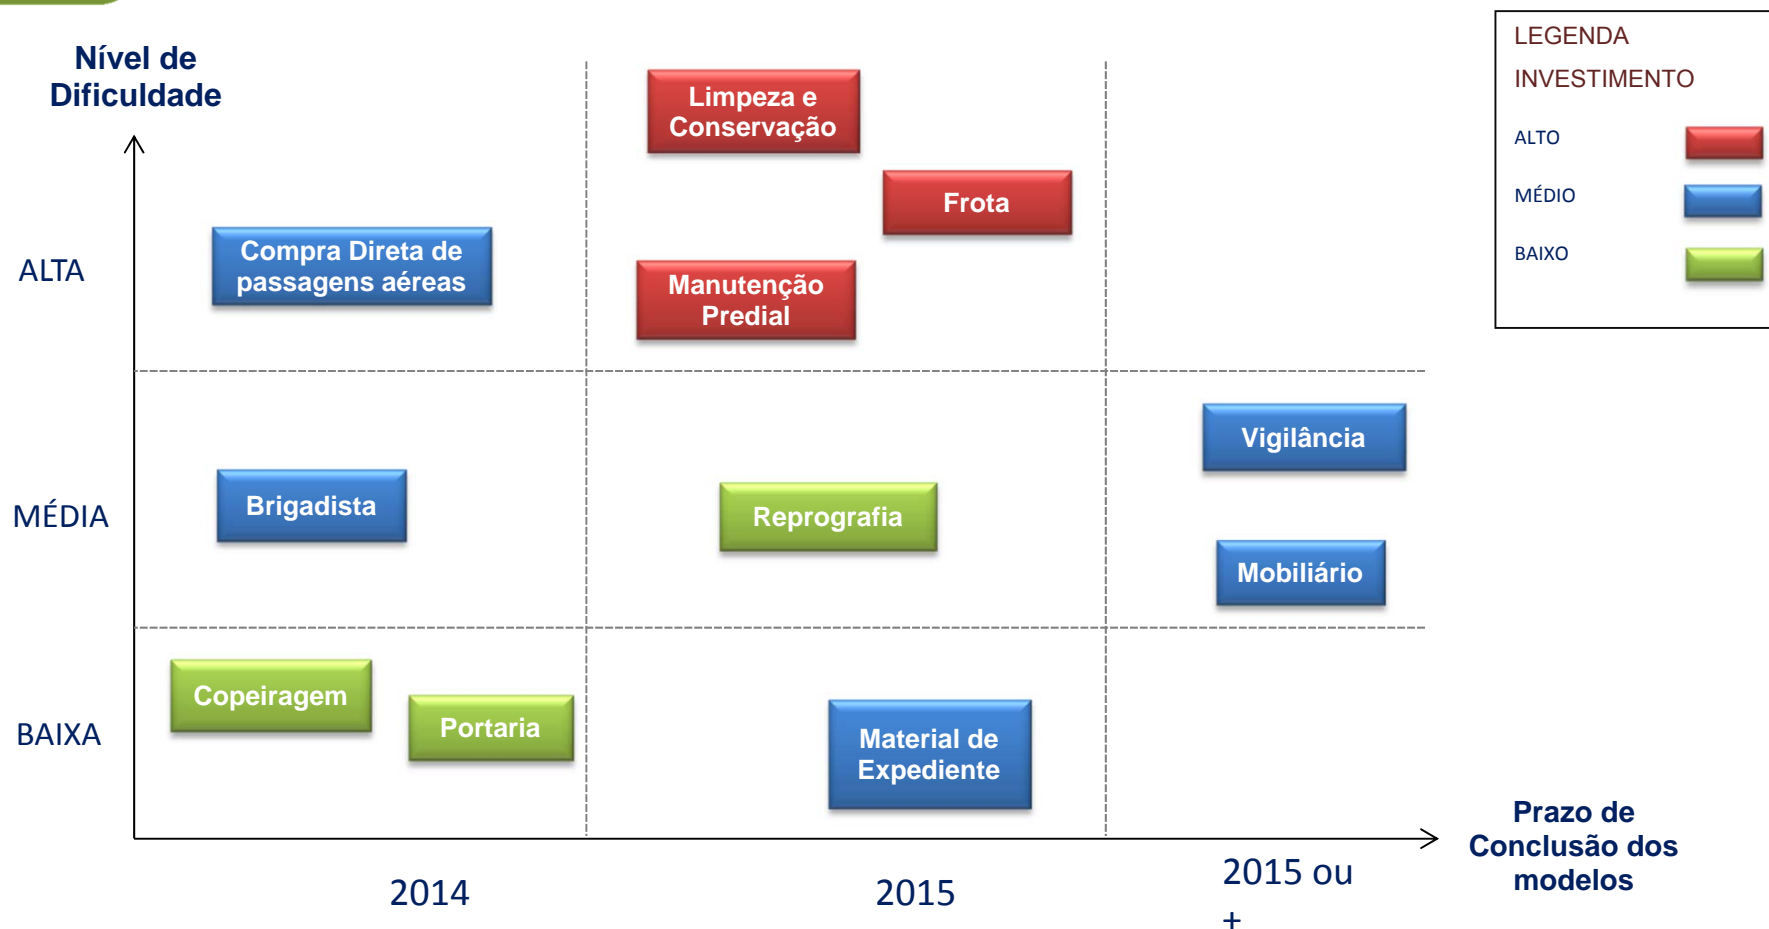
Nível de Dificuldade

LEGENDA
INVESTIMENTO
ALTO
MÉDIO
BAIXO

ALTA
Compra Direta de passagens aéreas
Limpeza e Conservação
Frota
Manutenção Predial

MÉDIA
Brigadista
Reprografia
Vigilância
Mobiliário

BAIXA
Copeiragem
Portaria
Material de Expediente

2014
2015
2015 ou +

Prazo de Conclusão dos modelos